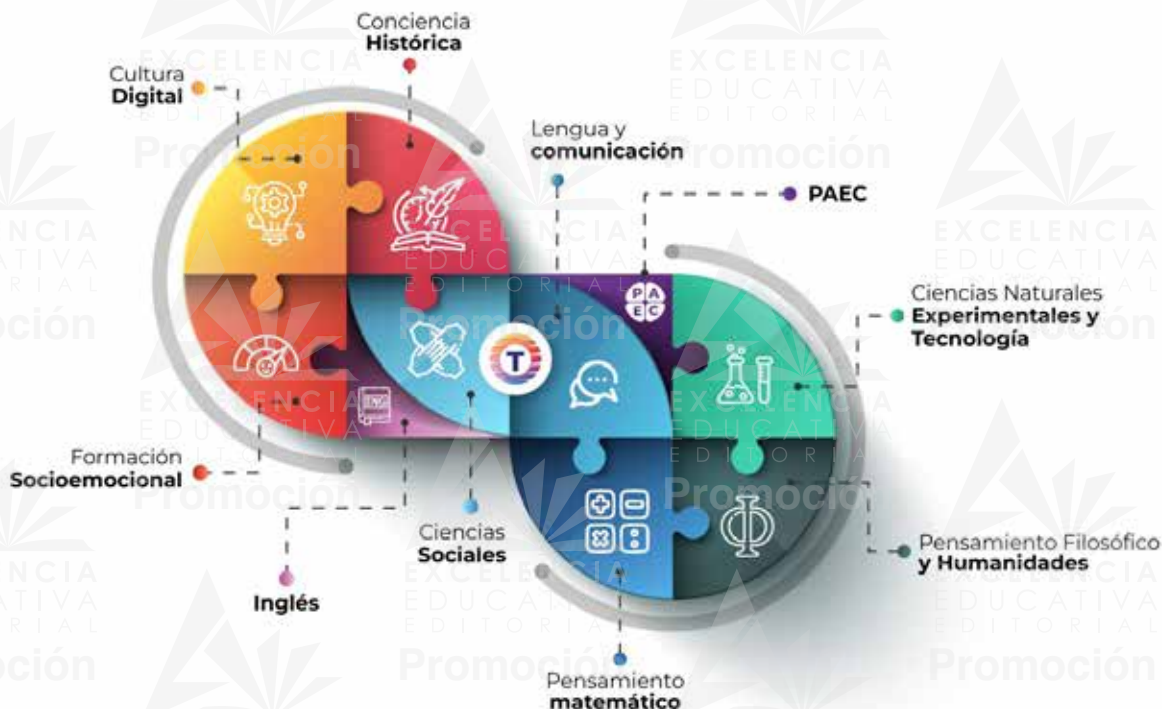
Conciencia
Histórica

Cultura
Digital

Lengua y
comunicación

PAEC

Ciencias Naturales
Experimentales y
Tecnología

PAEC

T

Formación
Socioemocional

Ciencias
Sociales

Pensamiento Filosófico
y Humanidades

Inglés

Pensamiento
matemático

EXCELENCIA
EDUCATIVA
EDITORIAL
Promoción